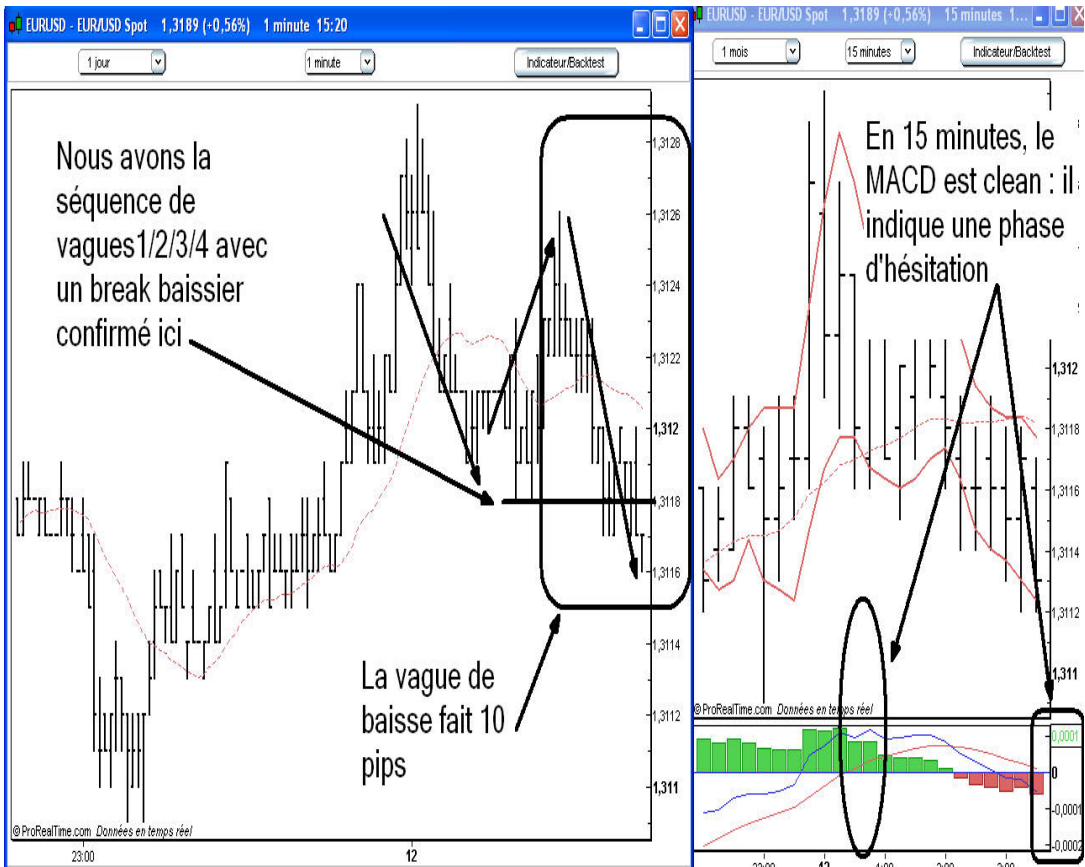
EURUSD - EUR/USD Spot 1,3189 (+0,56%) 1 minute 15:20

1 jour
1 minute
Indicateur/Backtest

Nous avons la séquence de vagues1/2/3/4 avec un break baissier confirmé ici

La vague de baisse fait 10 pips

1,3128
1,3126
1,3124
1,3122
1,312
1,3118
1,3116
1,3114
1,3112
1,311

© ProRealTime.com Données en temps réel

23:00
12

EURUSD - EUR/USD Spot 1,3189 (+0,56%) 15 minutes 1...

1 mois
15 minutes
Indicateur/Backtest

En 15 minutes, le MACD est clean : il indique une phase d'hésitation

1,312
1,3118
1,3116
1,3114
1,3112
1,311

© ProRealTime.com Données en temps réel

0,0001
0
-0,0001
-0,0002

22:00
12
1:00
2:00
3:00